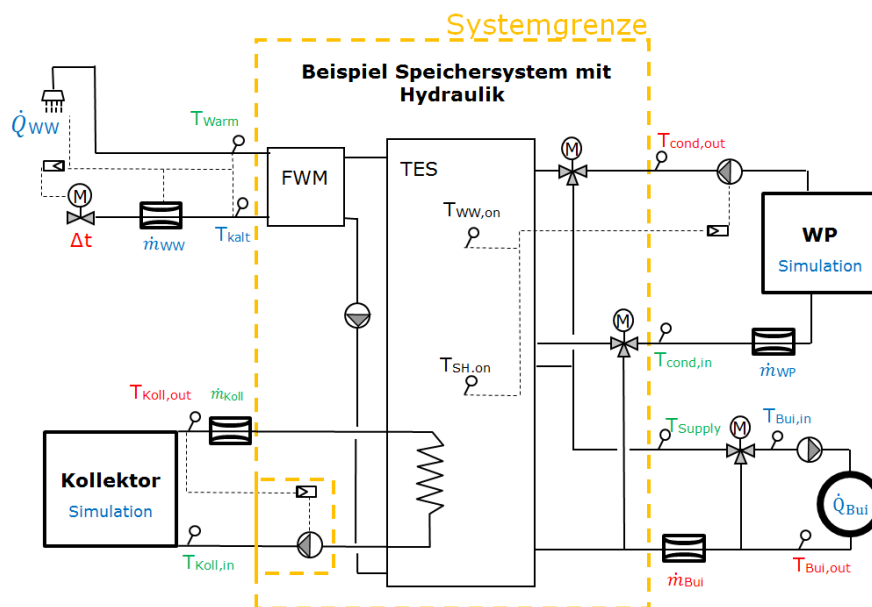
Systemgrenze

Beispiel Speichersystem mit Hydraulik

$\dot{Q}_{WW}$

$T_{Warm}$

M

$\Delta t$

$\dot{m}_{WW}$

$T_{kalt}$

FWM

TES

$T_{WW,on}$

$T_{SH,on}$

M

$T_{cond,out}$

WP

Simulation

M

$T_{cond,in}$

$\dot{m}_{WP}$

$T_{Koll,out}$

$\dot{m}_{Koll}$

Kollektor

Simulation

$T_{Koll,in}$

$T_{Supply}$

M

$T_{Bui,in}$

$\dot{Q}_{Bui}$

$\dot{m}_{Bui}$

$T_{Bui,out}$